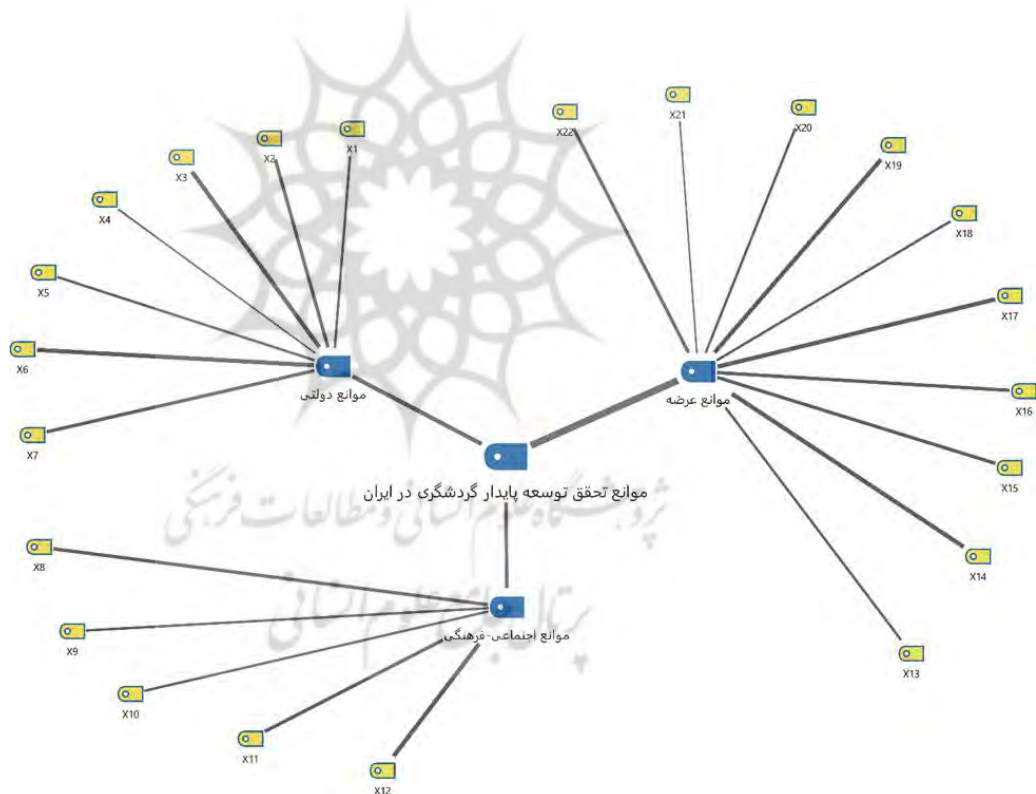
X22
X21
X20
X19
X18
X17
X16
X15
X14
X13
X1
X2
X3
X4
X5
X6
X7
موانع دولتی
موانع عرضه
موانع تحقق توسعه پایدار گردشگری در ایران
X8
X9
X10
X11
X12
موانع اجتماعی-فرهنگی
پژوهشگاه علوم انسانی و مطالعات فرهنگی
پرتال جامع علوم انسانی